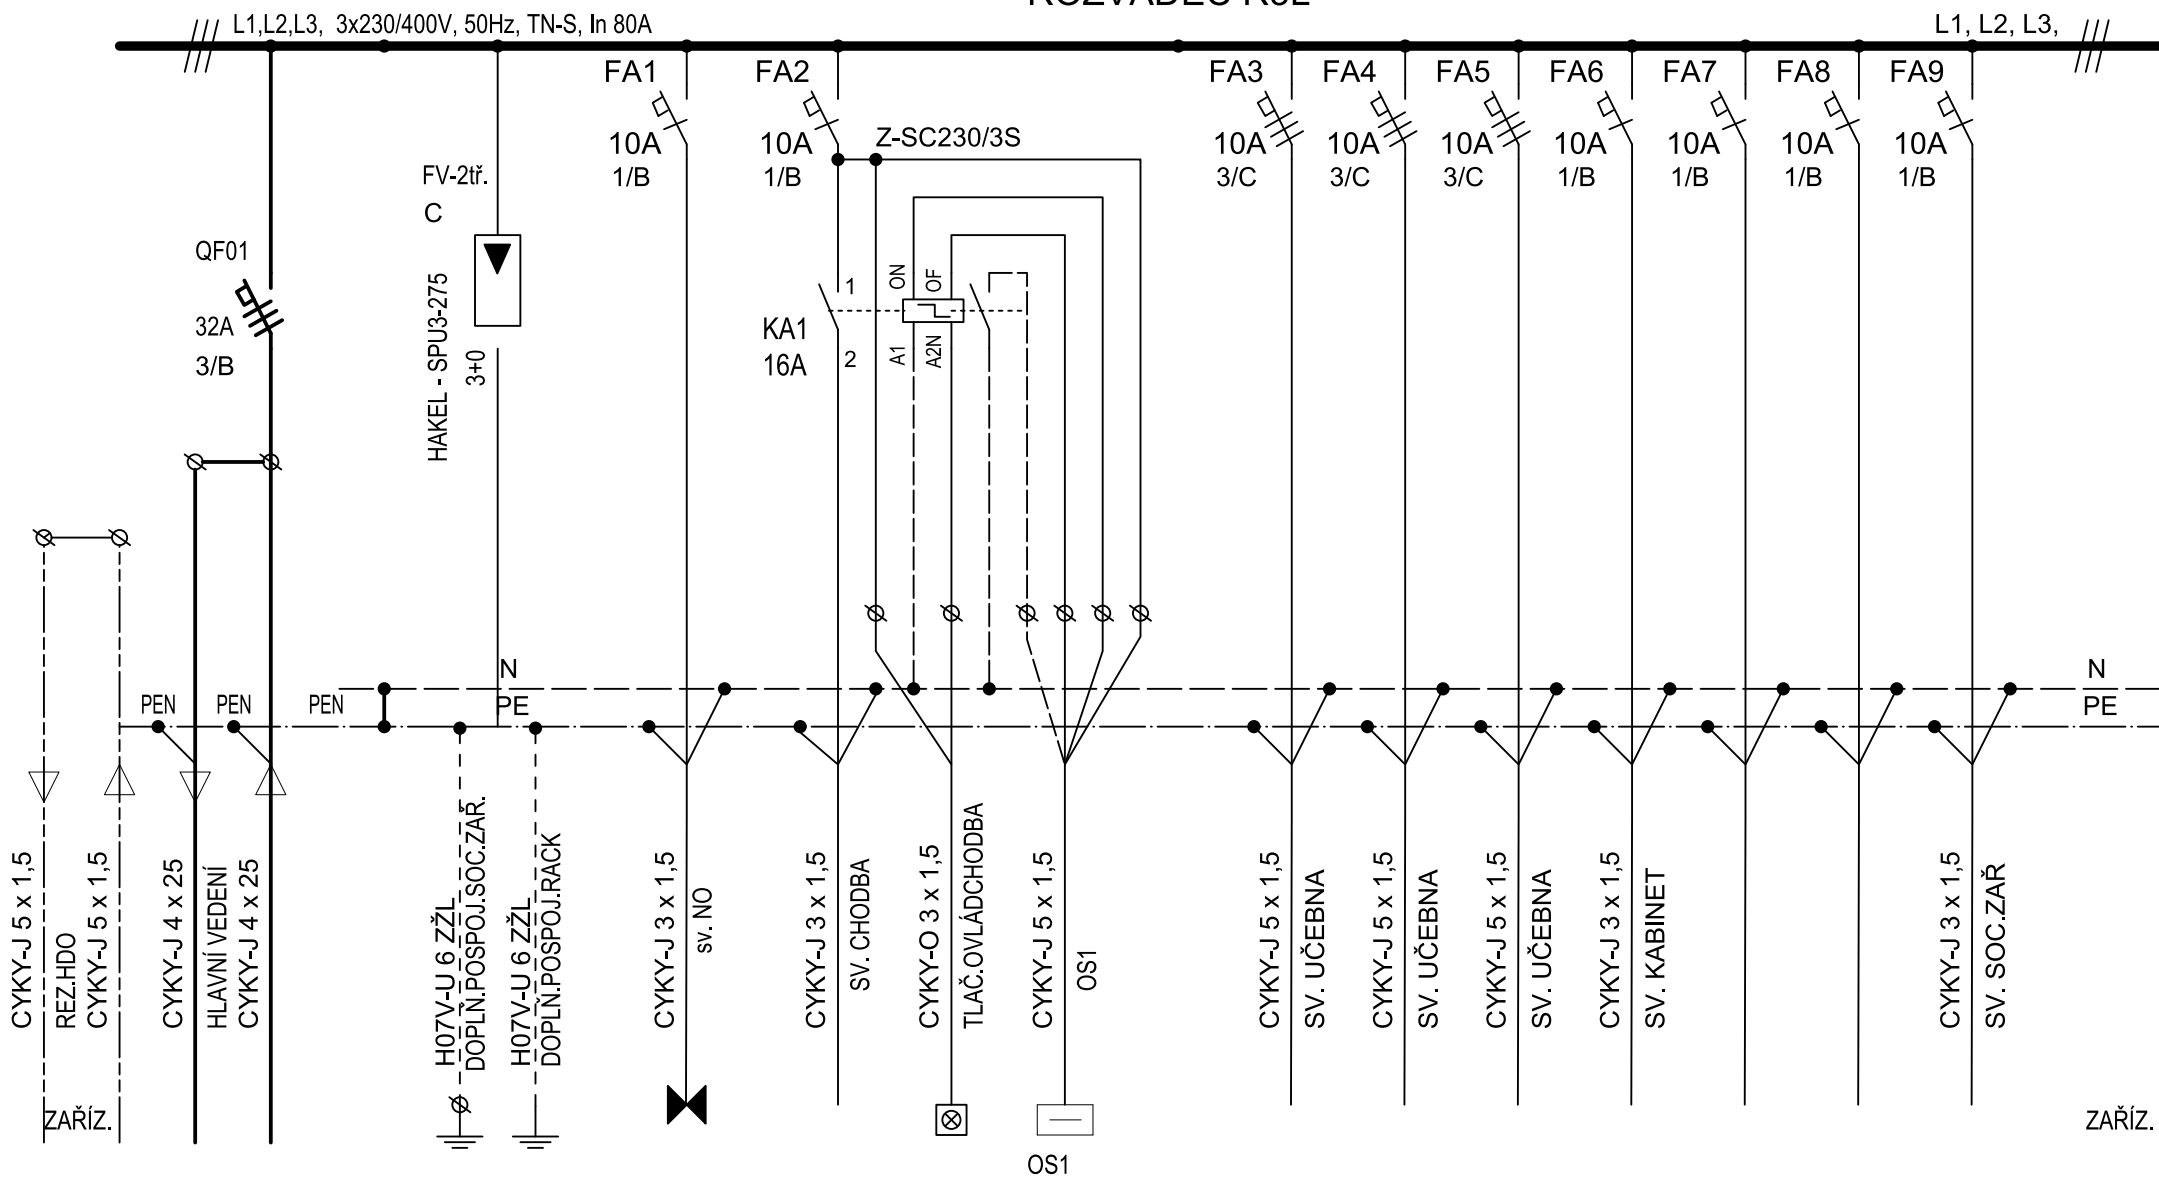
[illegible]

L1,L2,L3, 3x230/400V, 50Hz, TN-S, In 80A

L1, L2, L3,

FA1 10A 1/B

FA2 10A 1/B

Z-SC230/3S

FA3 10A 3/C

FA4 10A 3/C

FA5 10A 3/C

FA6 10A 1/B

FA7 10A 1/B

FA8 10A 1/B

FA9 10A 1/B

FV-2tř.
C

HAKEL - SPU3-275
3+0

QF01
32A
3/B

KA1
16A

1
2
ON
OF
A1
A2N

N
PE

PEN PEN PEN

N
PE

CYKY-J 5 x 1,5
REZ.HDO
CYKY-J 5 x 1,5
ZAŘÍZ.

CYKY-J 4 x 25
HLAVNÍ VEDENÍ
CYKY-J 4 x 25

H07V-U 6 ZŽL
DOPLŇ.POSPOJ.SOC.ZAŘ.

H07V-U 6 ZŽL
DOPLŇ.POSPOJ.RACK

CYKY-J 3 x 1,5
sv. NO

CYKY-J 3 x 1,5
SV. CHODBA

CYKY-O 3 x 1,5
TLAČ.OVLÁDCHODBA

CYKY-J 5 x 1,5
OS1

OS1

CYKY-J 5 x 1,5
SV. UČEBNA

CYKY-J 5 x 1,5
SV. UČEBNA

CYKY-J 5 x 1,5
SV. UČEBNA

CYKY-J 3 x 1,5
SV. KABINET

CYKY-J 3 x 1,5
SV. SOC.ZAŘ

ZAŘÍZ.